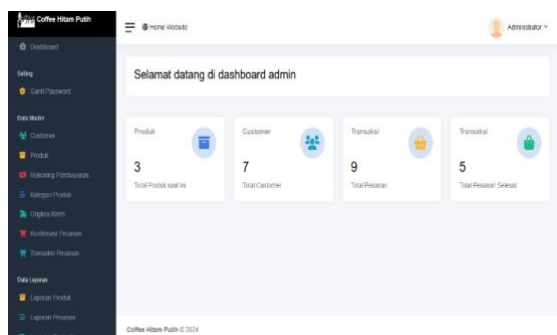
Coffee Hitam Putih
Dashboard
Setting
Ganti Password
Data Master
Customer
Produk
Rekening Pembayaran
Kategori Produk
Ongkos Kirim
Konfirmasi Pesanan
Transaksi Pesanan
Data Laporan
Laporan Produk
Laporan Pesanan

Home Website
Administrator

Selamat datang di dashboard admin

| Produk | Customer | Transaksi | Transaksi |
|---|---|---|---|
| 3 | 7 | 9 | 5 |
| Total Produk saat ini | Total Customer | Total Pesanan | Total Pesanan Selesai |

Coffee Hitam Putih © 2024